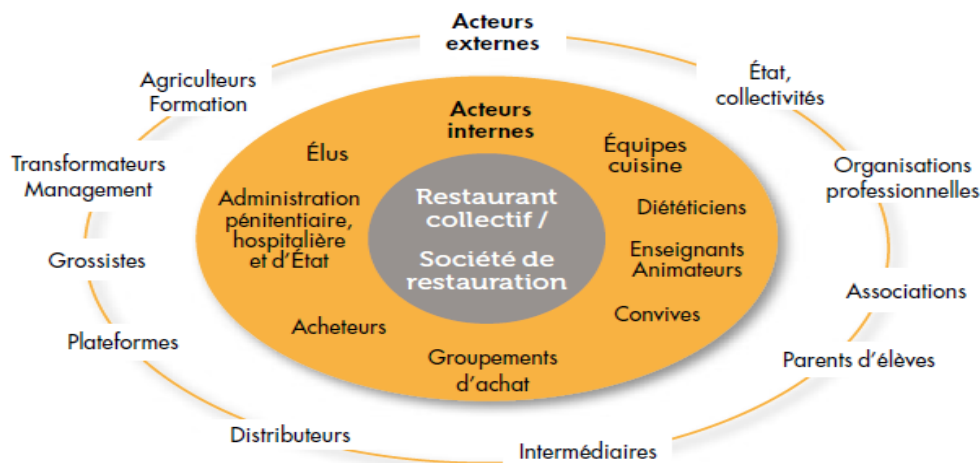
Acteurs externes

Agriculteurs
Formation

État, collectivités

Transformateurs
Management

Organisations professionnelles

Grossistes

Associations

Plateformes

Parents d'élèves

Distributeurs

Intermédiaires

Acteurs internes

Élus

Équipes cuisine

Administration pénitentiaire, hospitalière et d'État

Diététiciens

Enseignants
Animateurs

Acheteurs

Convives

Groupements d'achat

Restaurant collectif / Société de restauration